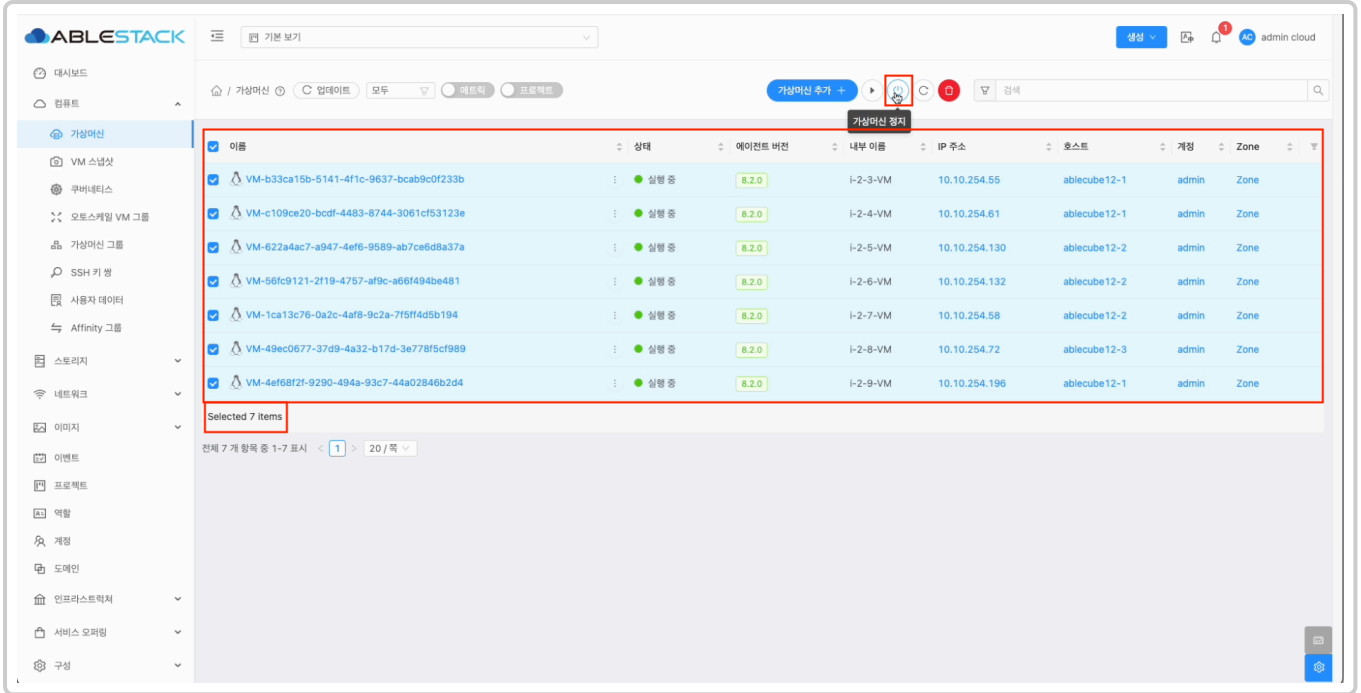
ABLESTACK

기본 보기

생성

1

AC admin cloud

대시보드
컴퓨트
가상머신
VM 스냅샷
쿠버네티스
오토스케일 VM 그룹
가상머신 그룹
SSH 키 쌍
사용자 데이터
Affinity 그룹
스토리지
네트워크
이미지
이벤트
프로젝트
역할
계정
도메인
인프라스트럭쳐
서비스 오퍼링
구성

가상머신 | 업데이트 | 모두 | 메트릭 | 프로젝트

가상머신 추가 +

검색

가상머신 정지

| 이름 | 상태 | 에이전트 버전 | 내부 이름 | IP 주소 | 호스트 | 계정 | Zone |
|---|---|---|---|---|---|---|---|
| VM-b33ca15b-5141-4f1c-9637-bcab9c0f233b | 실행 중 | 8.2.0 | i-2-3-VM | 10.10.254.55 | ablecube12-1 | admin | Zone |
| VM-c109ce20-bcdf-4483-8744-3061cf53123e | 실행 중 | 8.2.0 | i-2-4-VM | 10.10.254.61 | ablecube12-1 | admin | Zone |
| VM-622a4ac7-a947-4ef6-9589-ab7ce6d8a37a | 실행 중 | 8.2.0 | i-2-5-VM | 10.10.254.130 | ablecube12-2 | admin | Zone |
| VM-56fc9121-2f19-4757-af9c-a66f494be481 | 실행 중 | 8.2.0 | i-2-6-VM | 10.10.254.132 | ablecube12-2 | admin | Zone |
| VM-1ca13c76-0a2c-4af8-9c2a-7f5ff4d5b194 | 실행 중 | 8.2.0 | i-2-7-VM | 10.10.254.58 | ablecube12-2 | admin | Zone |
| VM-49ec0677-37d9-4a32-b17d-3e778f5cf989 | 실행 중 | 8.2.0 | i-2-8-VM | 10.10.254.72 | ablecube12-3 | admin | Zone |
| VM-4ef68f2f-9290-494a-93c7-44a02846b2d4 | 실행 중 | 8.2.0 | i-2-9-VM | 10.10.254.196 | ablecube12-1 | admin | Zone |

Selected 7 items

전체 7 개 항목 중 1-7 표시 < 1 > 20 / 쪽